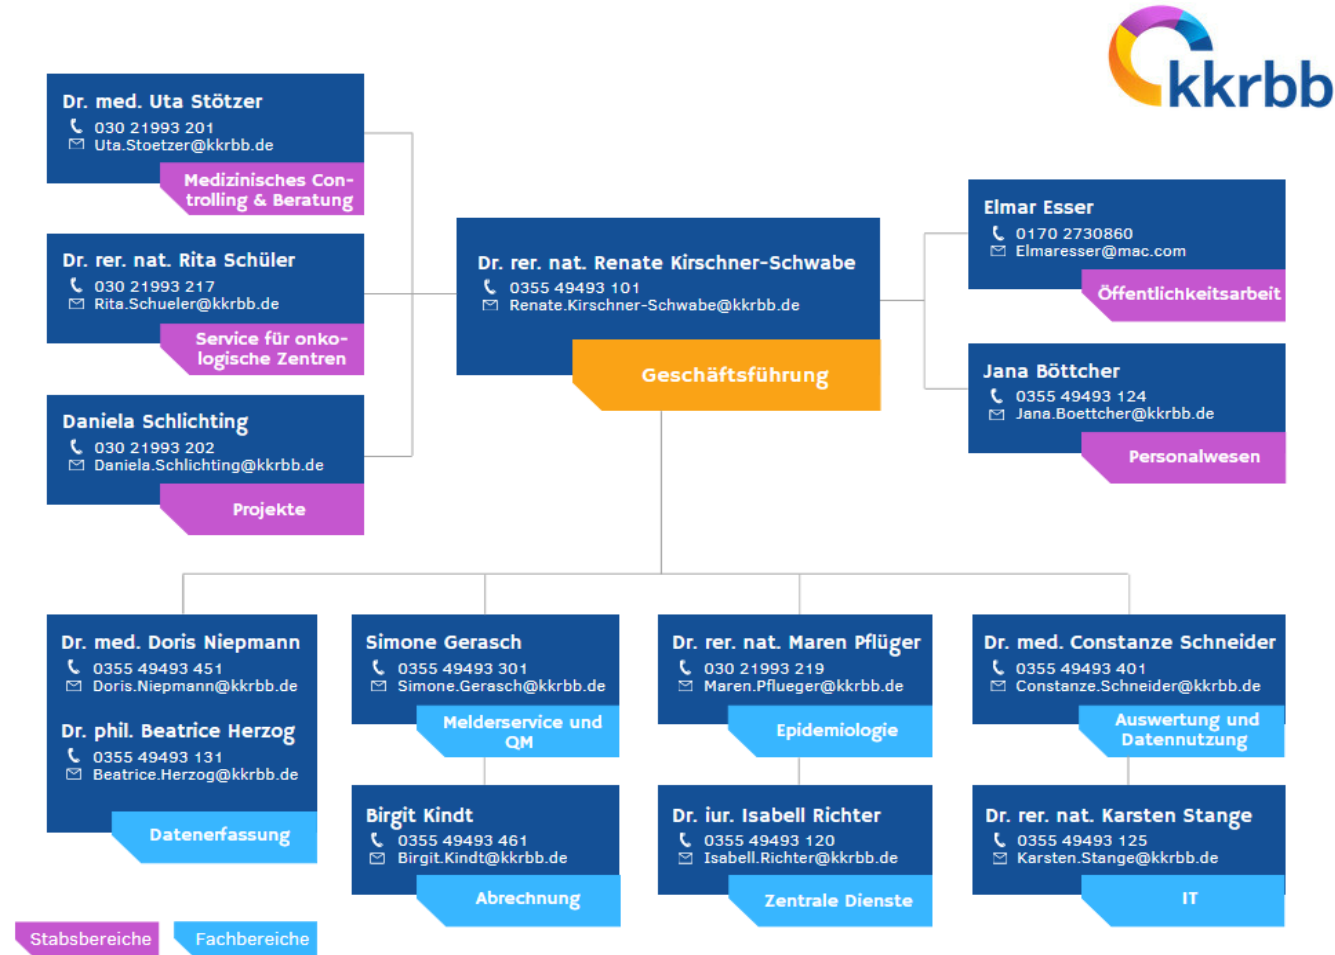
kkrbb

Dr. med. Uta Stötzer
030 21993 201
Uta.Stoetzer@kkrbb.de
Medizinisches Controlling & Beratung

Dr. rer. nat. Rita Schüler
030 21993 217
Rita.Schueler@kkrbb.de
Service für onkologische Zentren

Daniela Schlichting
030 21993 202
Daniela.Schlichting@kkrbb.de
Projekte

Dr. rer. nat. Renate Kirschner-Schwabe
0355 49493 101
Renate.Kirschner-Schwabe@kkrbb.de
Geschäftsführung

Elmar Esser
0170 2730860
Elmaresser@mac.com
Öffentlichkeitsarbeit

Jana Böttcher
0355 49493 124
Jana.Boettcher@kkrbb.de
Personalwesen

Dr. med. Doris Niepmann
0355 49493 451
Doris.Niepmann@kkrbb.de
Dr. phil. Beatrice Herzog
0355 49493 131
Beatrice.Herzog@kkrbb.de
Datenerfassung

Simone Gerasch
0355 49493 301
Simone.Gerasch@kkrbb.de
Melderservice und QM

Birgit Kindt
0355 49493 461
Birgit.Kindt@kkrbb.de
Abrechnung

Dr. rer. nat. Maren Pflüger
030 21993 219
Maren.Pflueger@kkrbb.de
Epidemiologie

Dr. iur. Isabell Richter
0355 49493 120
Isabell.Richter@kkrbb.de
Zentrale Dienste

Dr. med. Constanze Schneider
0355 49493 401
Constanze.Schneider@kkrbb.de
Auswertung und Datennutzung

Dr. rer. nat. Karsten Stange
0355 49493 125
Karsten.Stange@kkrbb.de
IT

Stabsbereiche
Fachbereiche